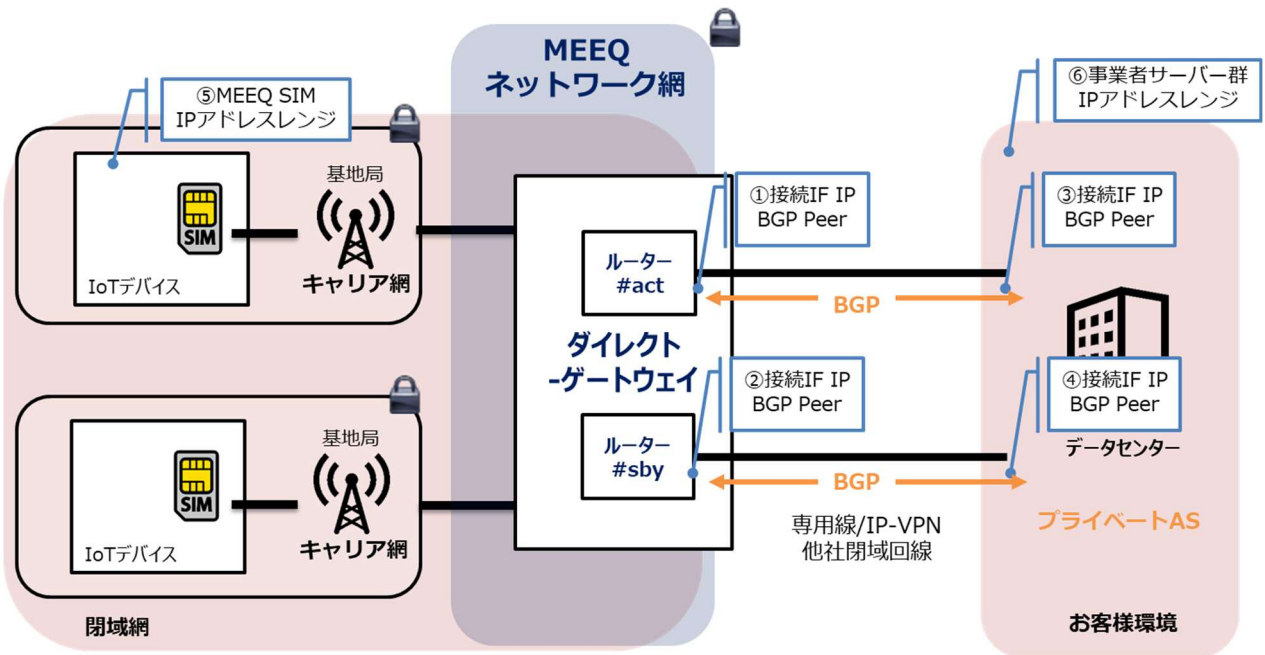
MEEQ
ネットワーク網

⑤MEEQ SIM
IPアドレスレンジ

⑥事業者サーバー群
IPアドレスレンジ

SIM

IoTデバイス

基地局

キャリア網

ルーター
#act

①接続IF IP
BGP Peer

③接続IF IP
BGP Peer

BGP

ダイレクト
-ゲートウェイ

②接続IF IP
BGP Peer

④接続IF IP
BGP Peer

データセンター

SIM

IoTデバイス

基地局

キャリア網

ルーター
#sby

BGP

専用線/IP-VPN
他社閉域回線

プライベートAS

閉域網

お客様環境